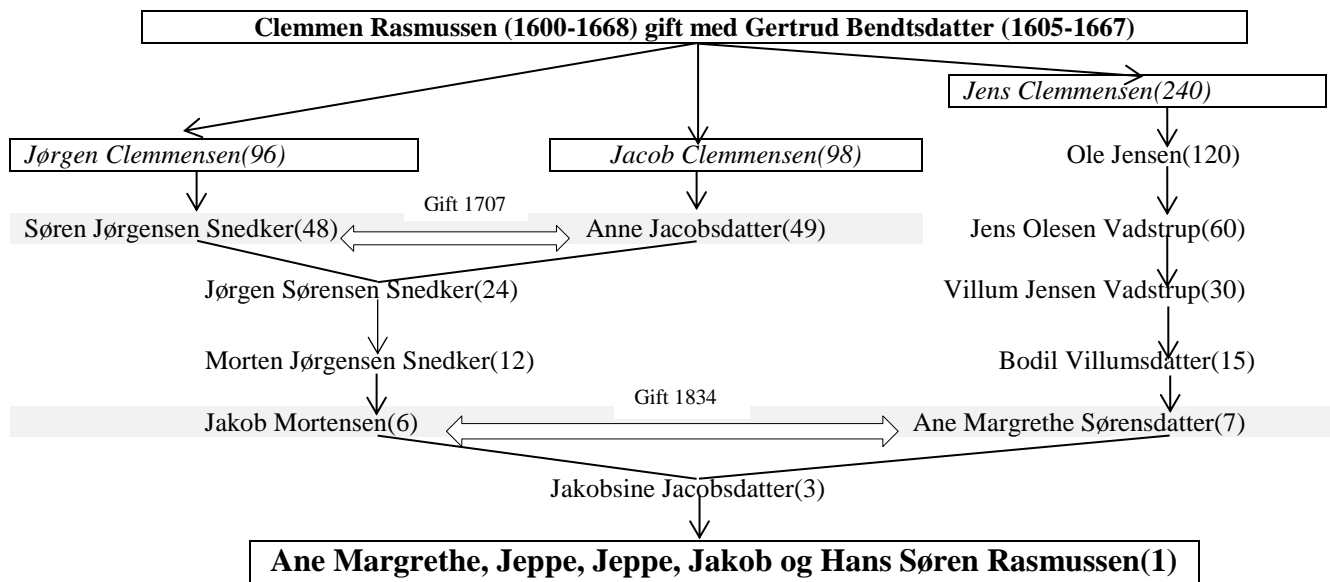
**Clemmen Rasmussen (1600-1668) gift med Gertrud Bendtsdatter (1605-1667)**

*Jens Clemmensen(240)*

*Jørgen Clemmensen(96)*

*Jacob Clemmensen(98)*

Ole Jensen(120)

Gift 1707

Søren Jørgensen Snedker(48)

Anne Jacobsdatter(49)

Jens Olesen Vadstrup(60)

Jørgen Sørensen Snedker(24)

Villum Jensen Vadstrup(30)

Morten Jørgensen Snedker(12)

Bodil Villumsdatter(15)

Gift 1834

Jakob Mortensen(6)

Ane Margrethe Sørensdatter(7)

Jakobsine Jacobsdatter(3)

**Ane Margrethe, Jeppe, Jeppe, Jakob og Hans Søren Rasmussen(1)**